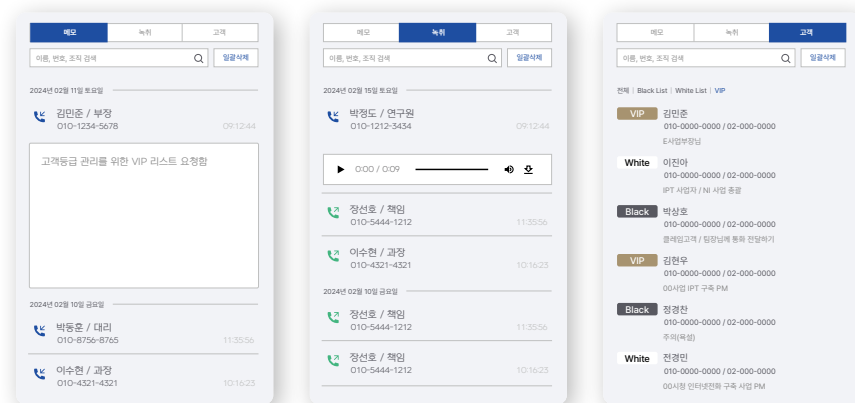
메모 | 녹취 | 고객

이름, 번호, 조직 검색 | 일괄삭제

2024년 02월 11일 토요일

김민준 / 부장
010-1234-5678 09:12:44

고객등급 관리를 위한 VIP 리스트 요청함

2024년 02월 10일 금요일

박동훈 / 대리
010-8756-8765 11:35:56

이수현 / 과장
010-4321-4321 10:16:23

메모 | 녹취 | 고객

이름, 번호, 조직 검색 | 일괄삭제

2024년 02월 15일 토요일

박정도 / 연구원
010-1212-3434 09:12:44

0:00 / 0:09

장선호 / 책임
010-5444-1212 11:35:56

이수현 / 과장
010-4321-4321 10:16:23

2024년 02월 10일 금요일

장선호 / 책임
010-5444-1212 11:35:56

장선호 / 책임
010-5444-1212 10:16:23

메모 | 녹취 | 고객

이름, 번호, 조직 검색 | 일괄삭제

전체 | Black List | White List | VIP

VIP 김민준
010-0000-0000 / 02-000-0000
E사업부장님

White 이진아
010-0000-0000 / 02-000-0000
IPT 사업자 / NI 사업 총괄

Black 박상호
010-0000-0000 / 02-000-0000
클레임고객 / 팀장님께 통화 전달하기

VIP 김현우
010-0000-0000 / 02-000-0000
00사업 IPT 구축 PM

Black 정경찬
010-0000-0000 / 02-000-0000
주의(욕설)

White 전경민
010-0000-0000 / 02-000-0000
00시청 인터넷전화 구축 사업 PM